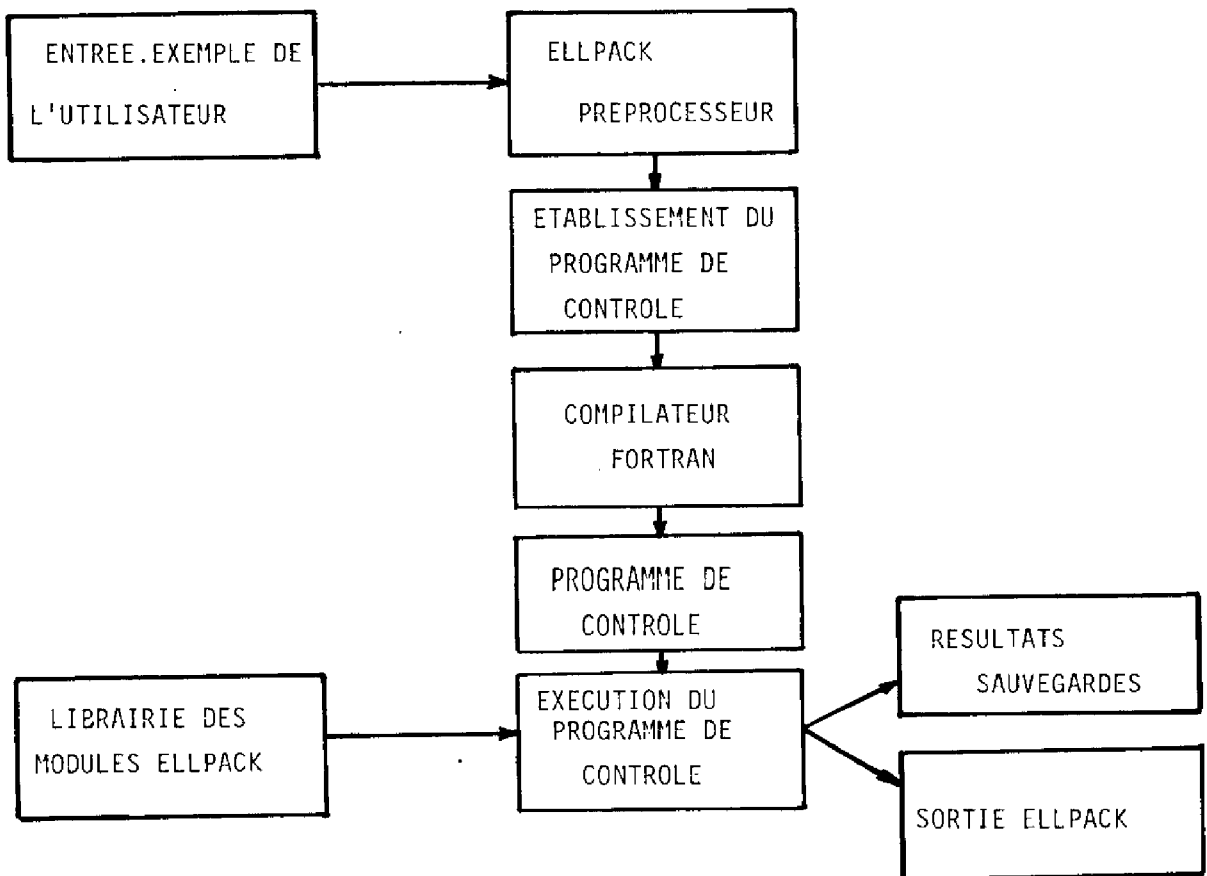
ENTREE.EXEMPLE DE L'UTILISATEUR

ELLPACK PREPROCESSEUR

ETABLISSEMENT DU PROGRAMME DE CONTROLE

COMPILATEUR FORTRAN

PROGRAMME DE CONTROLE

LIBRAIRIE DES MODULES ELLPACK

EXECUTION DU PROGRAMME DE CONTROLE

RESULTATS SAUVEGARDES

SORTIE ELLPACK